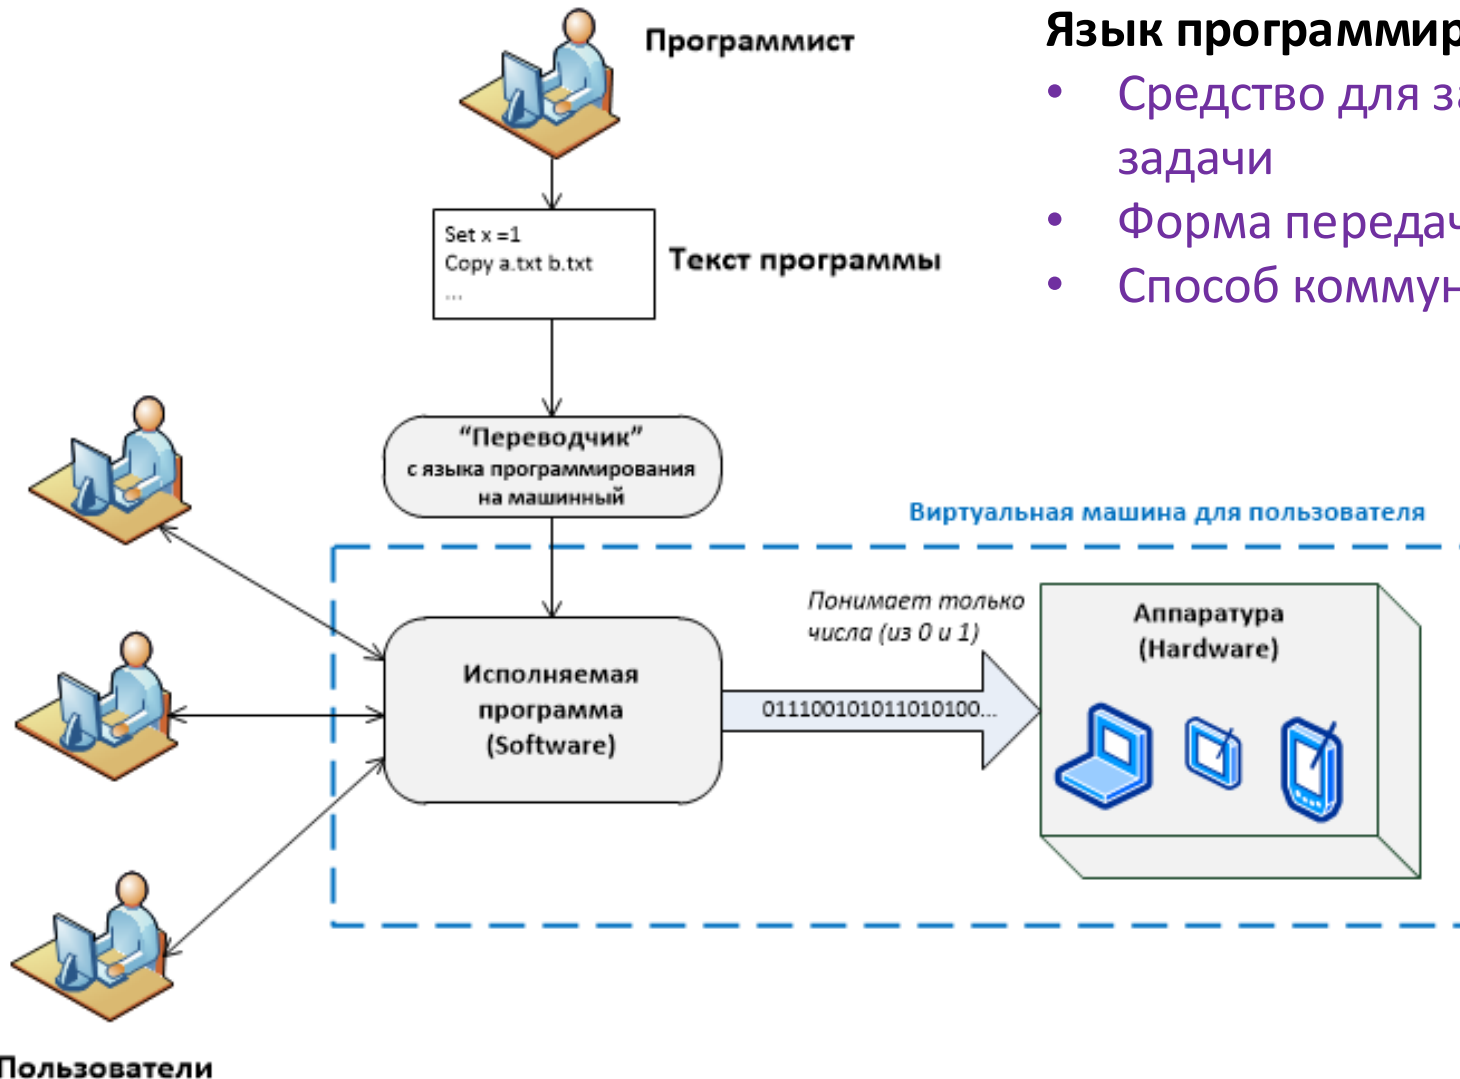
Программист

Язык программир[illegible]

- Средство для з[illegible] задачи
- Форма передач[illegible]
- Способ коммун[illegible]

Set x =1
Copy a.txt b.txt
...

Текст программы

"Переводчик"
с языка программирования на машинный

Виртуальная машина для пользователя

Понимает только числа (из 0 и 1)

Аппаратура (Hardware)

Исполняемая программа (Software)

011100101011010100...

Пользователи